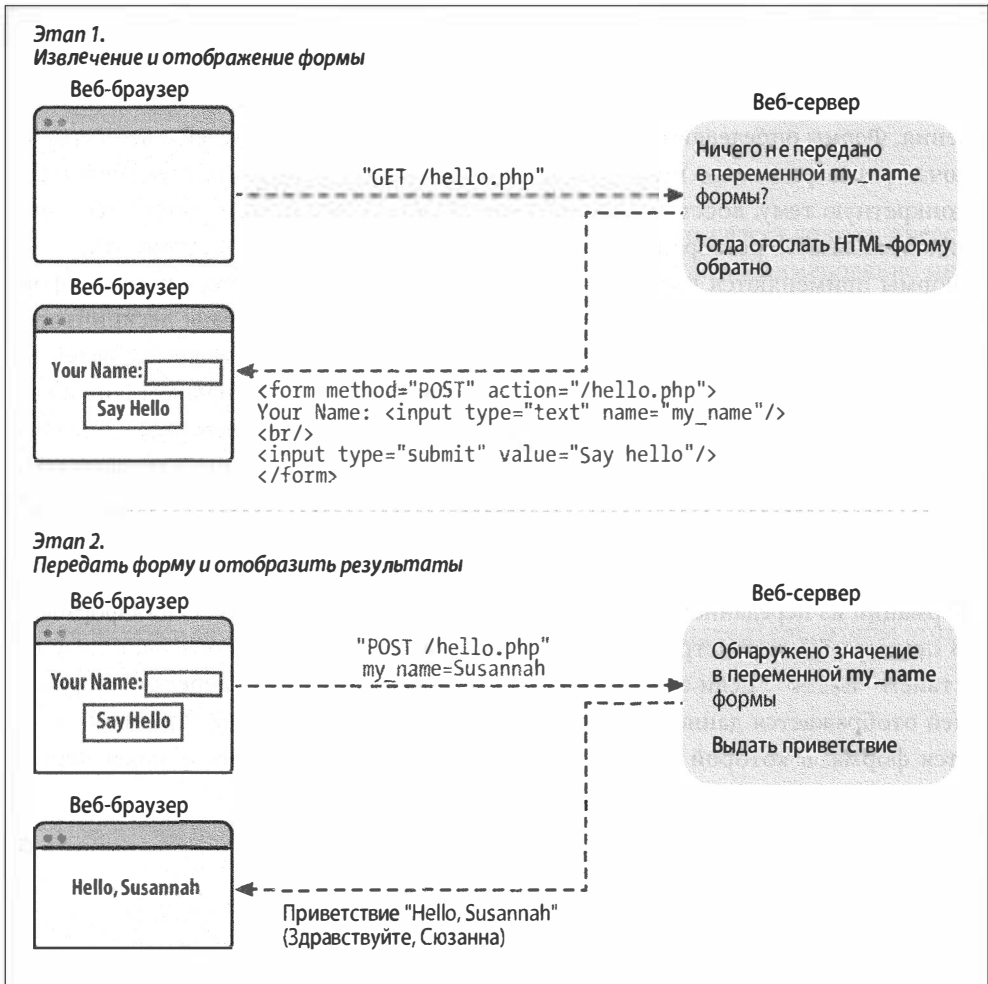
Этап 1.
Извлечение и отображение формы

Веб-браузер

"GET /hello.php"

Веб-сервер

Ничего не передано в переменной my_name формы?

Тогда отослать HTML-форму обратно

Веб-браузер

Your Name:
Say Hello

<form method="POST" action="/hello.php">
Your Name: <input type="text" name="my_name"/>
<br/>
<input type="submit" value="Say hello"/>
</form>

Этап 2.
Передать форму и отобразить результаты

Веб-браузер

Your Name:
Say Hello

"POST /hello.php"
my_name=Susannah

Веб-сервер

Обнаружено значение в переменной my_name формы

Выдать приветствие

Веб-браузер

Hello, Susannah

Приветствие "Hello, Susannah" (Здравствуйте, Сюзанна)